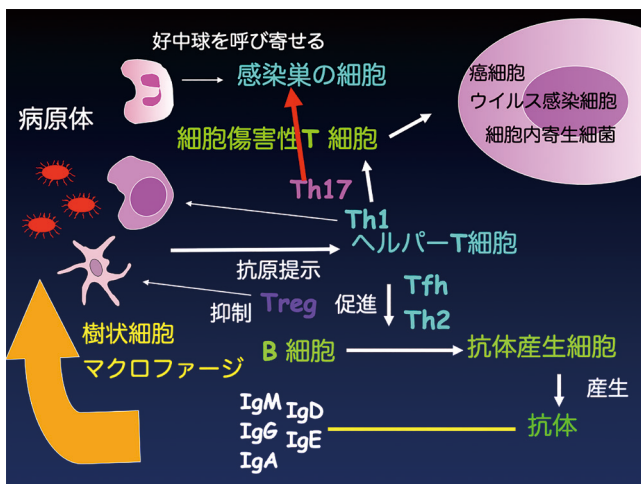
好中球を呼び寄せる

感染巣の細胞

癌細胞
ウイルス感染細胞
細胞内寄生細菌

病原体

細胞傷害性T 細胞

Th17

Th1

ヘルパーT細胞

抗原提示

Tfh

抑制 Treg 促進

Th2

樹状細胞
マクロファージ

B 細胞

抗体産生細胞

産生

IgM IgD
IgG IgE
IgA

抗体